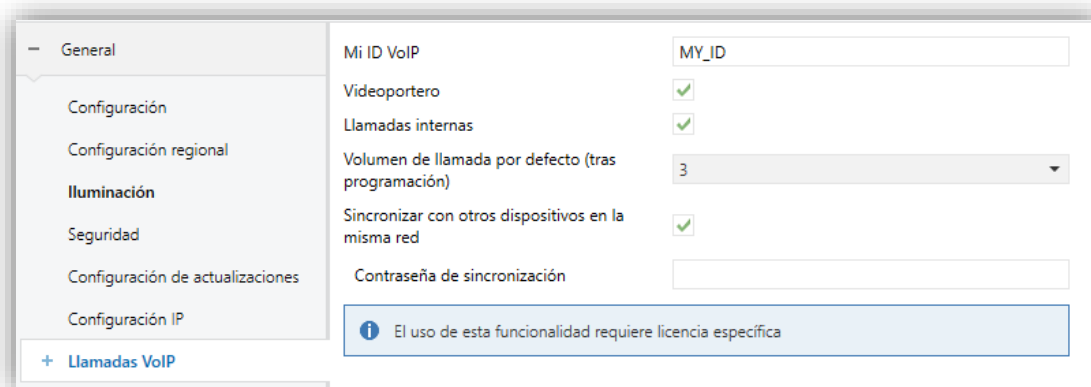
− General

Configuración

Configuración regional

Iluminación

Seguridad

Configuración de actualizaciones

Configuración IP

+ Llamadas VoIP

Mi ID VoIP | MY_ID

Videoportero

Llamadas internas

Volumen de llamada por defecto (tras programación) | 3

Sincronizar con otros dispositivos en la misma red

Contraseña de sincronización

El uso de esta funcionalidad requiere licencia específica